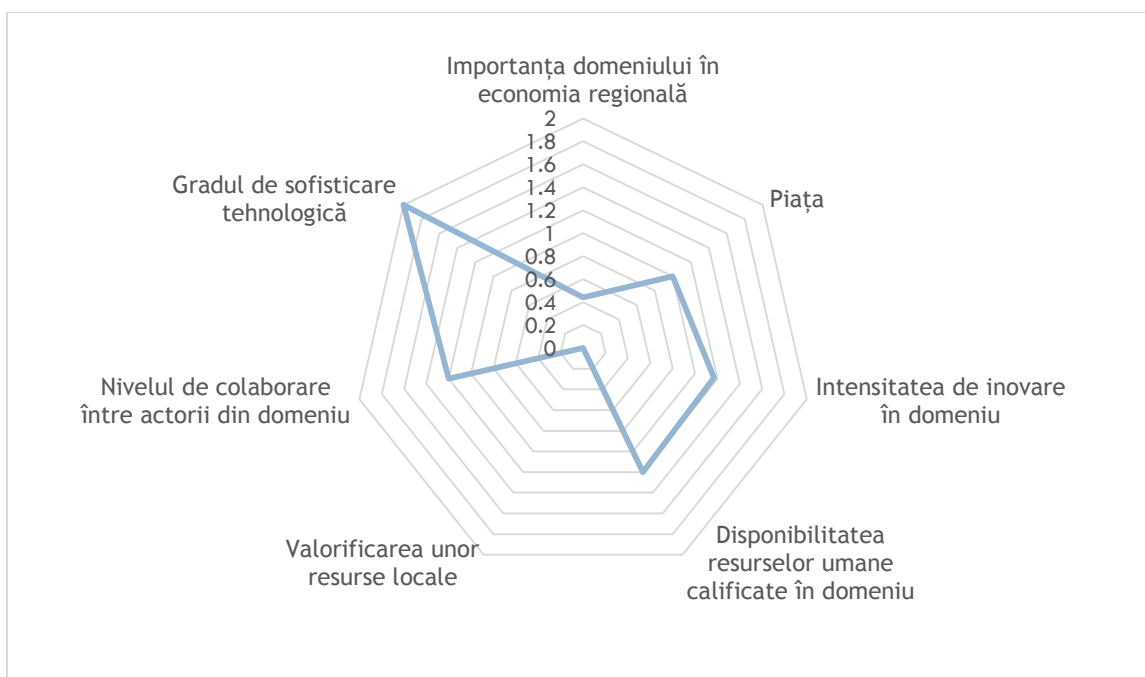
Importanța domeniului în economia regională

2
1.8
1.6
1.4
1.2
1
0.8
0.6
0.4
0.2
0

Piața

Intensitatea de inovare în domeniu

Disponibilitatea resurselor umane calificate în domeniu

Valorificarea unor resurse locale

Nivelul de colaborare între actorii din domeniu

Gradul de sofisticare tehnologică